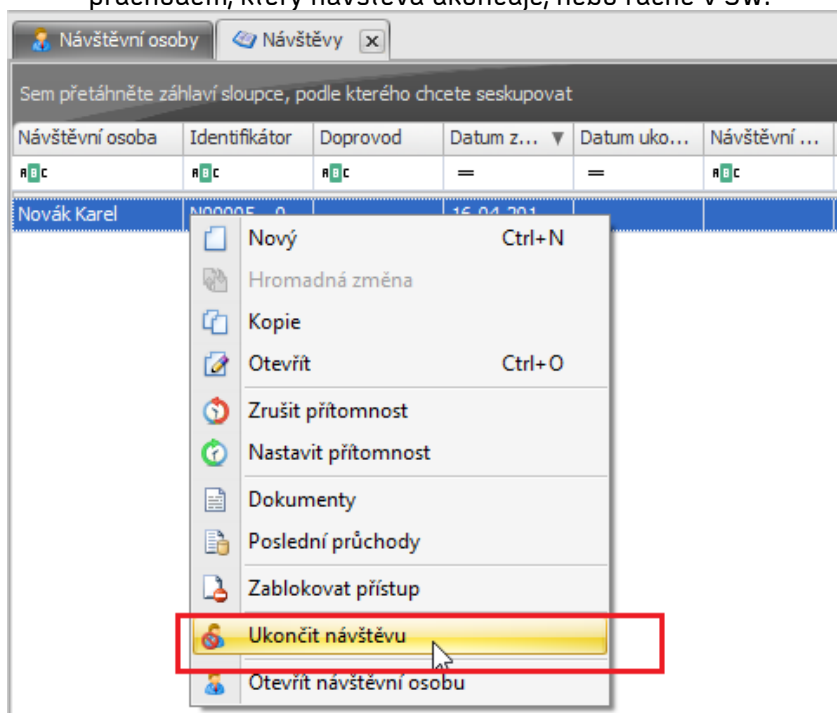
průchodem, který návštěva ukončuje, nebo ručně v SW.

Návštěvní osoby | Návštěvy

Sem přetáhněte záhlaví sloupce, podle kterého chcete seskupovat

| Návštěvní osoba | Identifikátor | Doprovod | Datum z... | Datum uko... | Návštěvní ... |
|---|---|---|---|---|---|
| ABC | ABC | ABC | = | = | ABC |
| Novák Karel | N00005 - 0 | | 16.04.201 | | |

Nový Ctrl+N
Hromadná změna
Kopie
Otevřít Ctrl+O
Zrušit přítomnost
Nastavit přítomnost
Dokumenty
Poslední průchody
Zablokovat přístup
Ukončit návštěvu
Otevřít návštěvní osobu